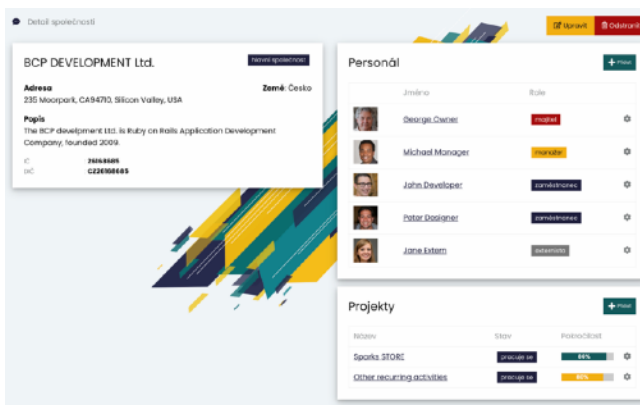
Detail společnosti

Upravit
Odstranit

BCP DEVELOPMENT Ltd.

Hlavní společnost

Adresa
235 Moorpark, CA94710, Silicon Valley, USA

Země: Česko

Popis
The BCP develpment Ltd. is Ruby on Rails Application Development Company, founded 2009.

IČ 26168685
DIČ CZ26168685

Personál

+ Přidat

| | Jméno | Role | |
|---|---|---|---|
| | George Owner | majitel | |
| | Michael Manager | manažer | |
| | John Developer | zaměstnanec | |
| | Peter Designer | zaměstnanec | |
| | Jane Extern | externista | |

Projekty

+ Přidat

| Název | Stav | Pokročilost | |
|---|---|---|---|
| Sparks STORE | pracuje se | 66% | |
| Other recurring activities | pracuje se | 50% | |